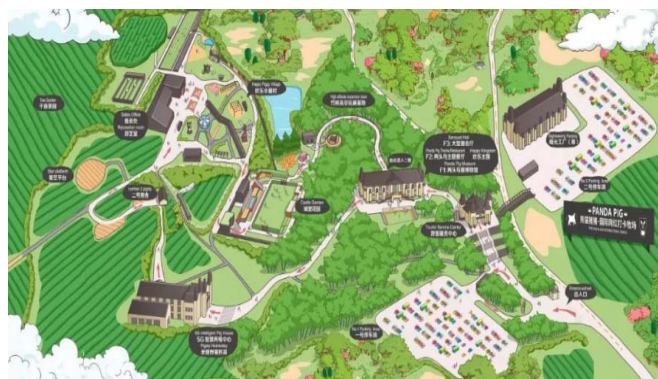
Tea Garden
千亩茶园

Sales Office
Recreation room
售楼部

Happy Piggy Village
欢乐小猪村

Sun platform
观光平台

Harbor Cupple
二期停车

Castle Garden
城堡花园

High altitude
竹林高空拓展

Banquet Hall
F3 大型宴会厅
Panda Pig Theme Restaurant
F2 两头乌主题餐厅
Panda Pig Museum
F1 两头乌博物馆

Happy Kingdom
欢乐王国

Sightseeing Factory
观光工厂（建）

No.2 Parking Area
二号停车场

PANDA PIG
熊猫猪·国际四红打卡胜地

Tourist Service Center
游客服务中心

5G Intelligent Pig House
5G 智慧养殖中心
Piglets Homestay
乐享猪猪民宿

No.1 Parking Area
一号停车场

Entrance
主入口